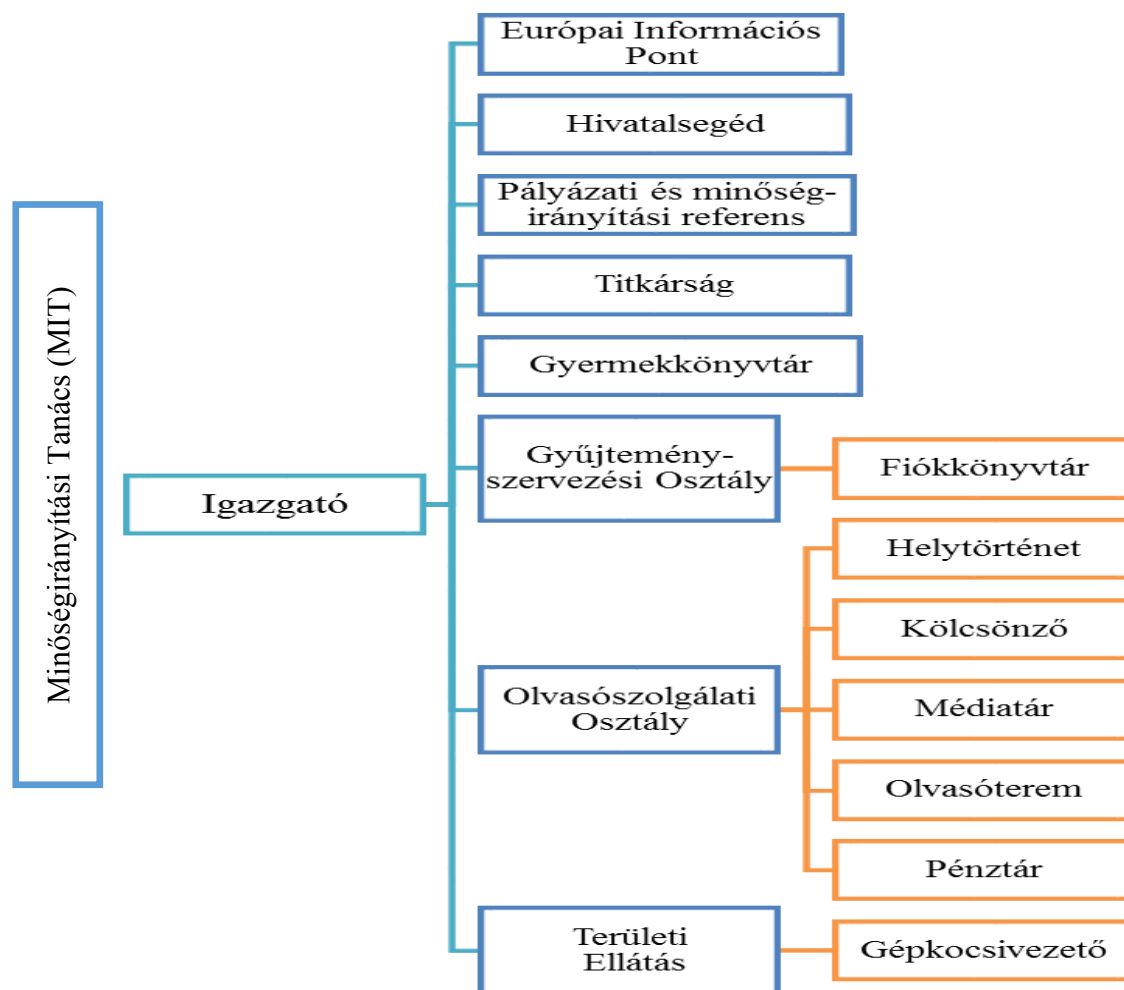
Minőségirányítási Tanács (MIT)

Igazgató

Európai Információs Pont

Hivatalsegéd

Pályázati és minőségirányítási referens

Titkárság

Gyermekkönyvtár

Gyűjteményszervezési Osztály

Fiókkönyvtár

Olvasószolgálati Osztály

Helytörténet

Kölcsönző

Médiatár

Olvasóterem

Pénztár

Területi Ellátás

Gépkocsivezető